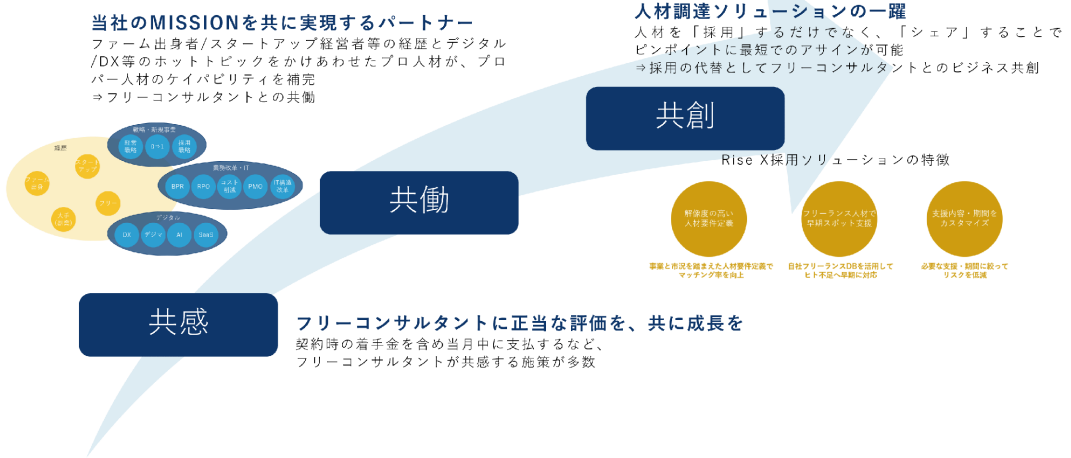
当社のMISSIONを共に実現するパートナー

ファーム出身者/スタートアップ経営者等の経歴とデジタル/DX等のホットトピックをかけあわせたプロ人材が、プロパー人材のケイパビリティを補完
⇒フリーコンサルタントとの共働

人材調達ソリューションの一躍

人材を「採用」するだけでなく、「シェア」することでピンポイントに最短でのアサインが可能
⇒採用の代替としてフリーコンサルタントとのビジネス共創

共創

Rise X採用ソリューションの特徴

経歴

フリー出身

スタートアップ

ファーム

上場(役員)

戦略・新規事業

経営戦略

M&A

事業戦略

業務改革・IT

BPR

RPA

コスト削減

PMO

IT構想改革

デジタル

DX

デジマ

AI

SaaS

共働

解像度の高い人材要件定義

事業と市況を踏まえた人材要件定義でマッチング率を向上

フリーランス人材で早期スポット支援

自社フリーランスDBを活用してヒト不足へ早期に対応

支援内容・期間をカスタマイズ

必要な支援・期間に絞ってリスクを低減

共感

フリーコンサルタントに正当な評価を、共に成長を

契約時の着手金を含め当月中に支払するなど、
フリーコンサルタントが共感する施策が多数